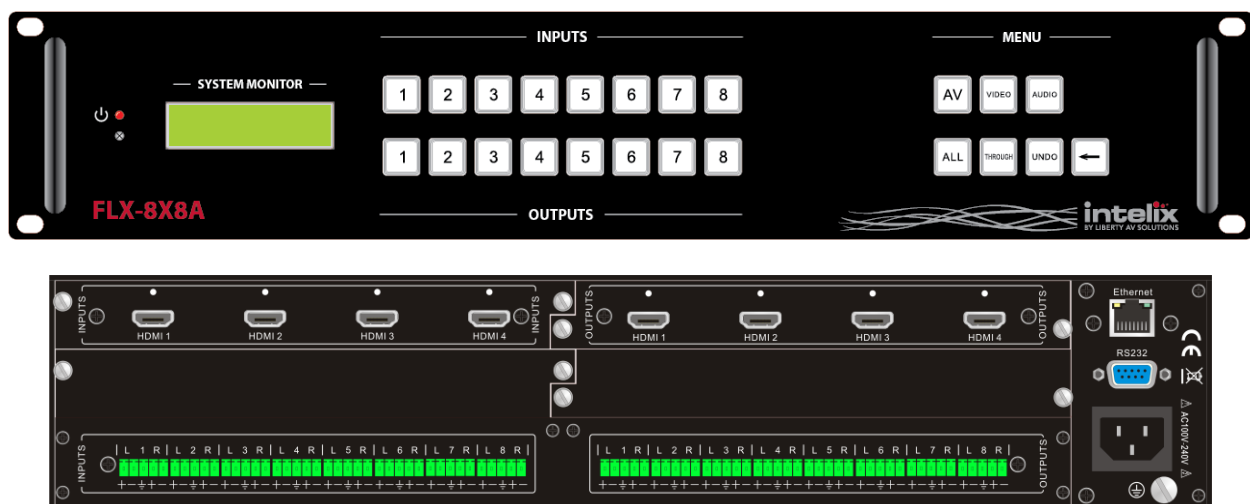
SYSTEM MONITOR

INPUTS

1 2 3 4 5 6 7 8

1 2 3 4 5 6 7 8

OUTPUTS

MENU

AV VIDEO AUDIO

ALL THROUGH UNDO ←

FLX-8X8A

intelix
BY LIBERTY AV SOLUTIONS

INPUTS HDMI 1 HDMI 2 HDMI 3 HDMI 4 INPUTS

OUTPUTS HDMI 1 HDMI 2 HDMI 3 HDMI 4 OUTPUTS

Ethernet

RS232

CE

AC100V-240V

INPUTS L 1 R L 2 R L 3 R L 4 R L 5 R L 6 R L 7 R L 8 R

L 1 R L 2 R L 3 R L 4 R L 5 R L 6 R L 7 R L 8 R OUTPUTS